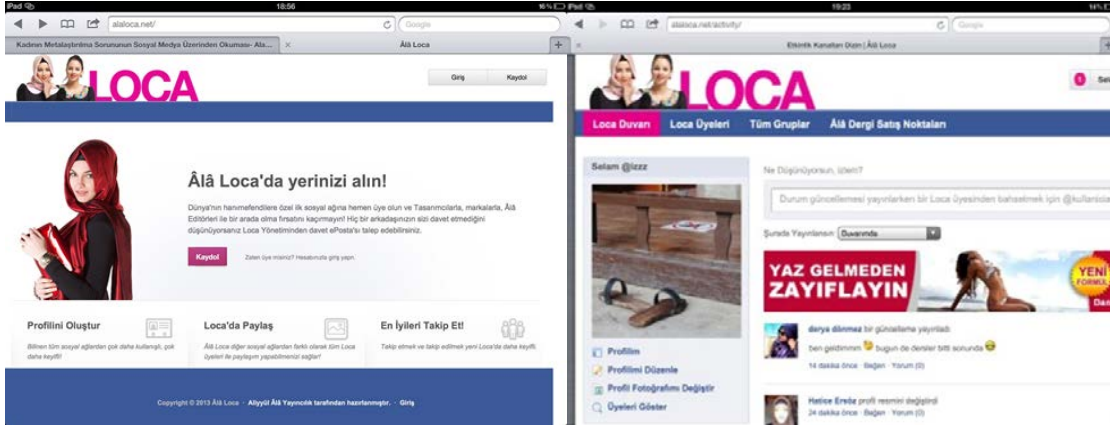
iPad 18:56 16%

alaloca.net/ Google

Kadının Metalaştırılma Sorununun Sosyal Medya Üzerinden Okuması- Ala... Âlâ Loca

LOCA

Giriş Kaydol

Âlâ Loca'da yerinizi alın!

Dünya'nın hanımefendilere özel ilk sosyal ağına hemen üye olun ve Tasarımcılarla, markalarla, Âlâ Editörleri ile bir arada olma fırsatını kaçırmayın! Hiç bir arkadaşınızın sizi davet etmediğini düşünüyorsanız Loca Yönetiminden davet ePosta'sı talep edebilirsiniz.

Kaydol Zaten üye misiniz? Hesabınızla giriş yapın.

Profilini Oluştur
Bilinen tüm sosyal ağlardan çok daha kullanışlı, çok daha keyifli!

Loca'da Paylaş
Âlâ Loca diğer sosyal ağlardan farklı olarak tüm Loca üyeleri ile paylaşım yapabilmenizi sağlar!

En İyileri Takip Et!
Takip etmek ve takip edilmek yeni Loca'da daha keyifli

Copyright © 2013 Âlâ Loca · Altyyül Âlâ Yayıncılık tarafından hazırlanmıştır. · Giriş

iPad 19:23

alaloca.net/activity/ Google

Etkinlik Kanalları Duzn | Âlâ Loca

LOCA

Loca Duvarı Loca Üyeleri Tüm Gruplar Âlâ Dergi Satış Noktaları

Selam @izzz

Ne Düşünüyorsun, izem?

Durum güncellemesi yayınlarken bir Loca üyesinden bahsetmek için @kullanıcı

Şurada Yayınlansın: Duvarımda

YAZ GELMEDEN ZAYIFLAYIN

YENİ FORMÜL

Profilim
Profilimi Düzenle
Profil Fotoğrafımı Değiştir
Üyeleri Göster

derya dönmez bir güncelleme yayınladı
ben geldimmm bugun de dersler bitti sonunda
14 dakika önce · Beğen · Yorum (0)

Hatice Ereda profil resmini değiştirdi
24 dakika önce · Beğen · Yorum (0)